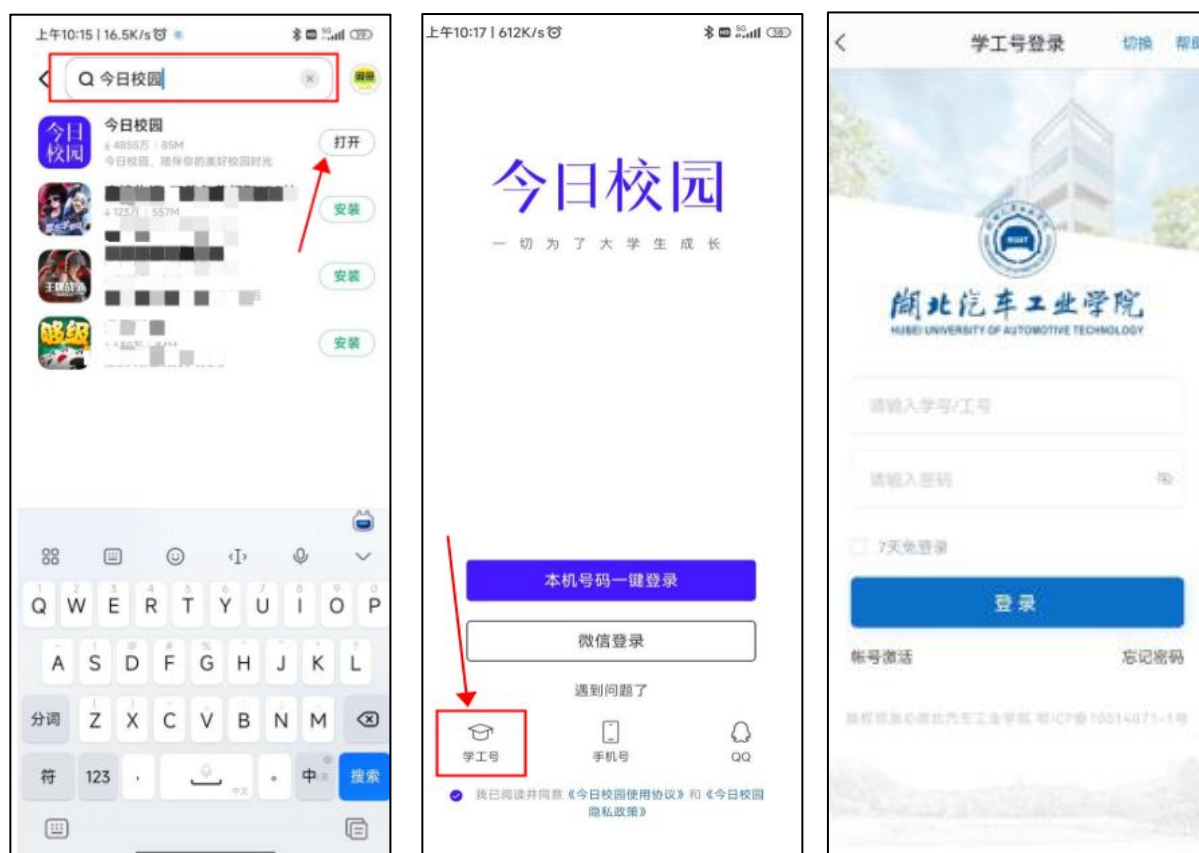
上午10:15 | 16.5K/s

今日校园

今日校园
今日校园
4855万 | 85M
今日校园，陪伴你的美好校园时光
打开

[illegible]
123万 | 557M
安装

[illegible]
安装

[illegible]
安装

Q W E R T Y U I O P
A S D F G H J K L
分词 Z X C V B N M
符 123 , 。 中 搜索

上午10:17 | 612K/s

今日校园
一切为了大学生成长

本机号码一键登录
微信登录
遇到问题了
学工号
手机号
QQ
我已阅读并同意《今日校园使用协议》和《今日校园隐私政策》

学工号登录
切换
帮助

湖北汽车工业学院
HUBEI UNIVERSITY OF AUTOMOTIVE TECHNOLOGY

请输入学号/工号
请输入密码
7天免登录
登录
帐号激活
忘记密码
版权所有©湖北汽车工业学院 鄂ICP备10014071-1号